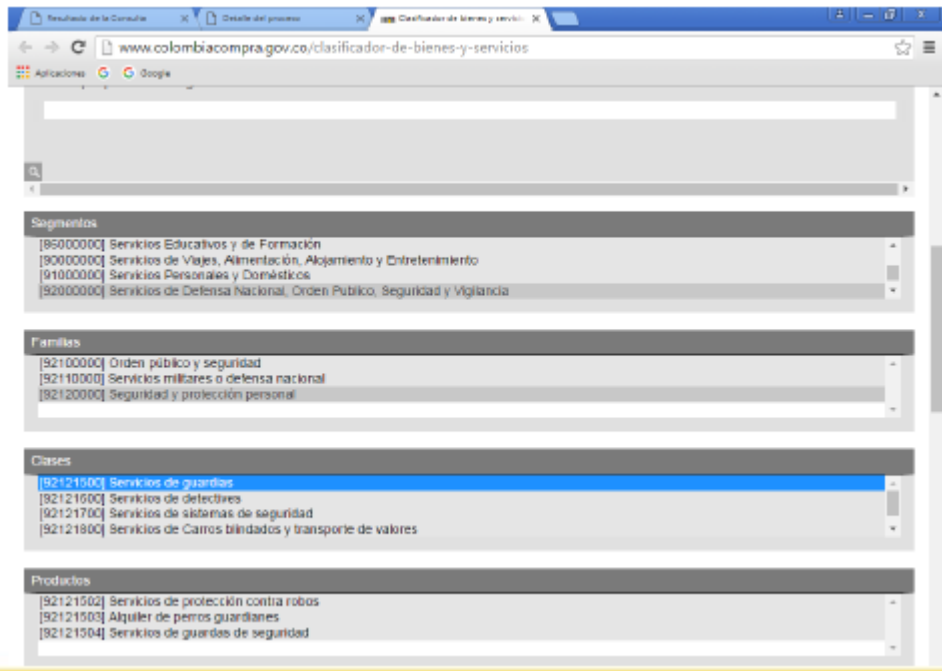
Resultado de la Consulta
Detalle del proceso
Clasificador de bienes y servicios

www.colombiacompra.gov.co/clasificador-de-bienes-y-servicios

Aplicaciones
Google

Segmentos
[86000000] Servicios Educativos y de Formación
[90000000] Servicios de Viajes, Alimentación, Alojamiento y Entretenimiento
[91000000] Servicios Personales y Domésticos
[92000000] Servicios de Defensa Nacional, Orden Publico, Seguridad y Vigilancia

Familias
[92100000] Orden público y seguridad
[92110000] Servicios militares o defensa nacional
[92120000] Seguridad y protección personal

Clases
[92121500] Servicios de guardias
[92121600] Servicios de detectives
[92121700] Servicios de sistemas de seguridad
[92121800] Servicios de Carros blindados y transporte de valores

Productos
[92121502] Servicios de protección contra robos
[92121503] Alquiler de perros guardianes
[92121504] Servicios de guardas de seguridad